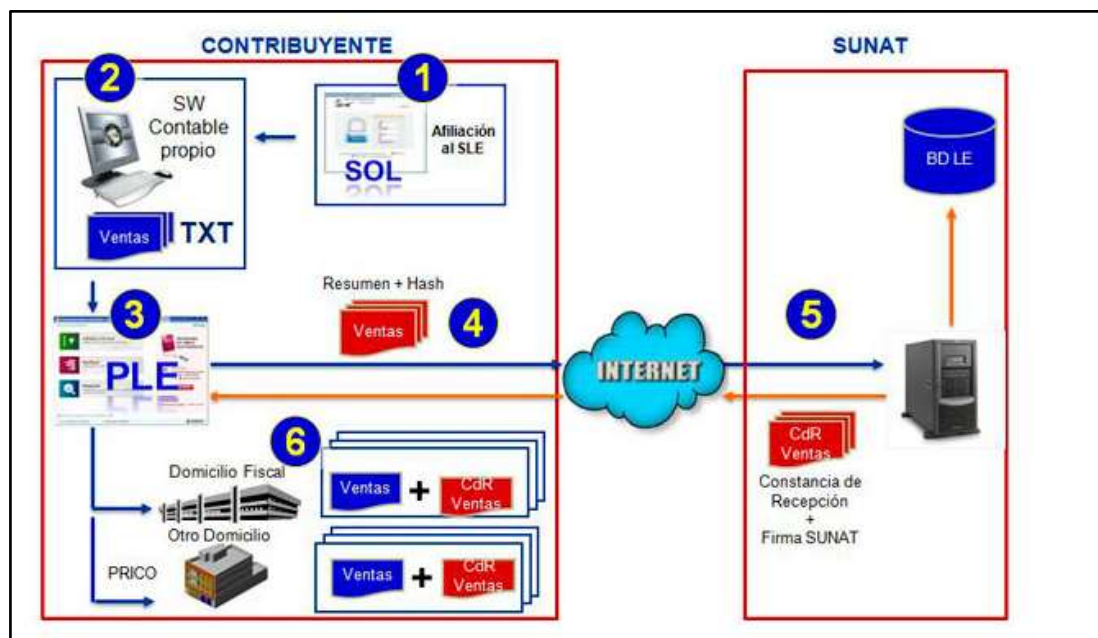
CONTRIBUYENTE

SUNAT

2

SW Contable propio

Ventas TXT

1

SOL

Afiliación al SLE

BD LE

3

PLE

Resumen + Hash

Ventas

4

INTERNET

5

6

Domicilio Fiscal

Ventas + CdR Ventas

Otro Domicilio

PRICO

Ventas + CdR Ventas

CdR Ventas

Constancia de Recepción + Firma SUNAT